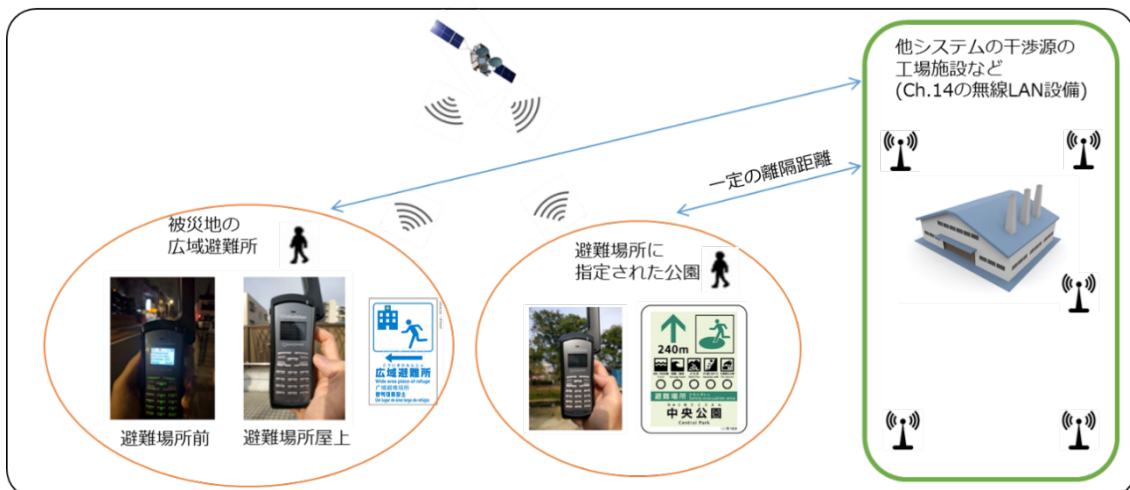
他システムの干渉源の
工場施設など
(Ch.14の無線LAN設備)

一定の離隔距離

被災地の
広域避難所

避難場所前

避難場所屋上

広域避難所
Wide area place of refuge

避難場所に
指定された公園

240m

避難場所

中央公園
Central Park